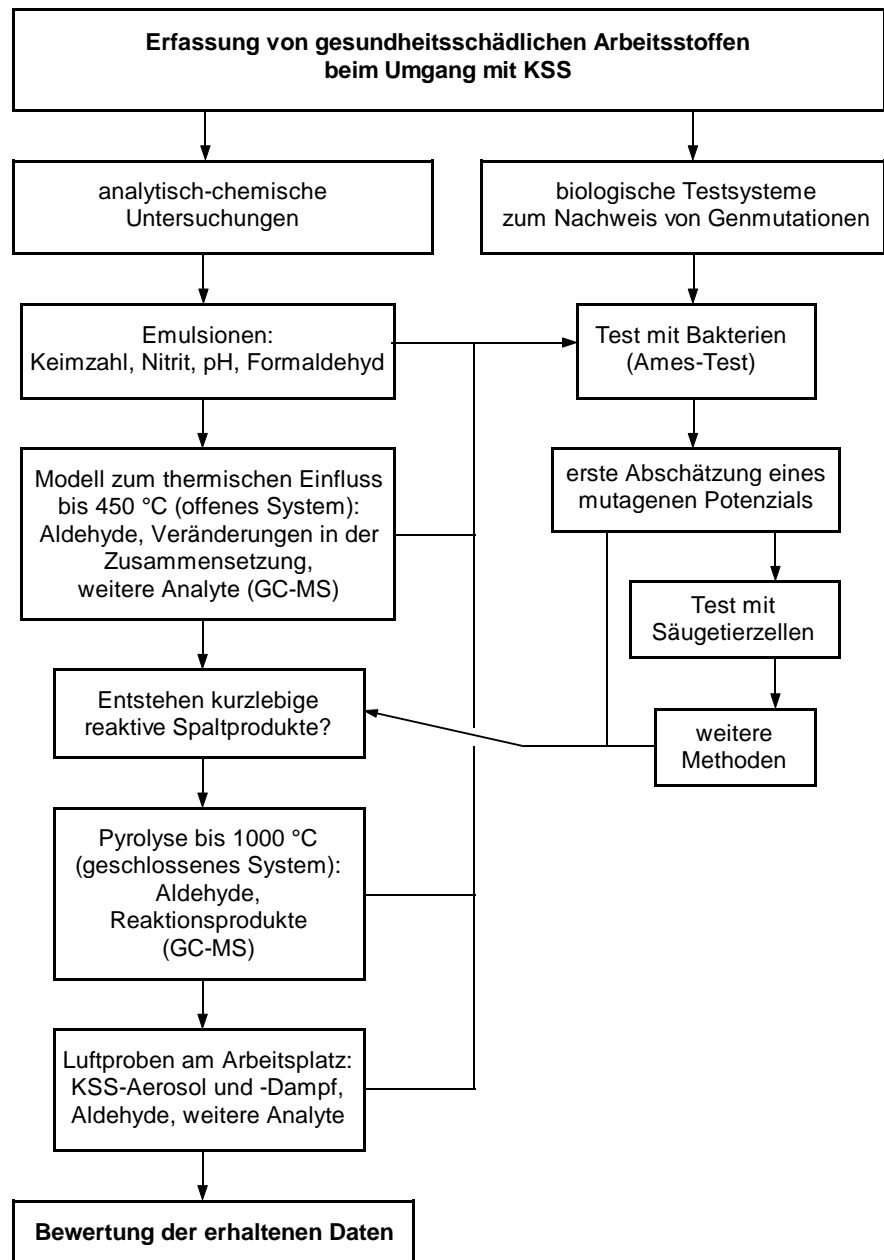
Erfassung von gesundheitsschädlichen Arbeitsstoffen beim Umgang mit KSS

analytisch-chemische Untersuchungen

biologische Testsysteme zum Nachweis von Genmutationen

Emulsionen: Keimzahl, Nitrit, pH, Formaldehyd

Test mit Bakterien (Ames-Test)

Modell zum thermischen Einfluss bis 450 °C (offenes System): Aldehyde, Veränderungen in der Zusammensetzung, weitere Analyte (GC-MS)

erste Abschätzung eines mutagenen Potenzials

Test mit Säugetierzellen

Entstehen kurzlebige reaktive Spaltprodukte?

weitere Methoden

Pyrolyse bis 1000 °C (geschlossenes System): Aldehyde, Reaktionsprodukte (GC-MS)

Luftproben am Arbeitsplatz: KSS-Aerosol und -Dampf, Aldehyde, weitere Analyte

Bewertung der erhaltenen Daten